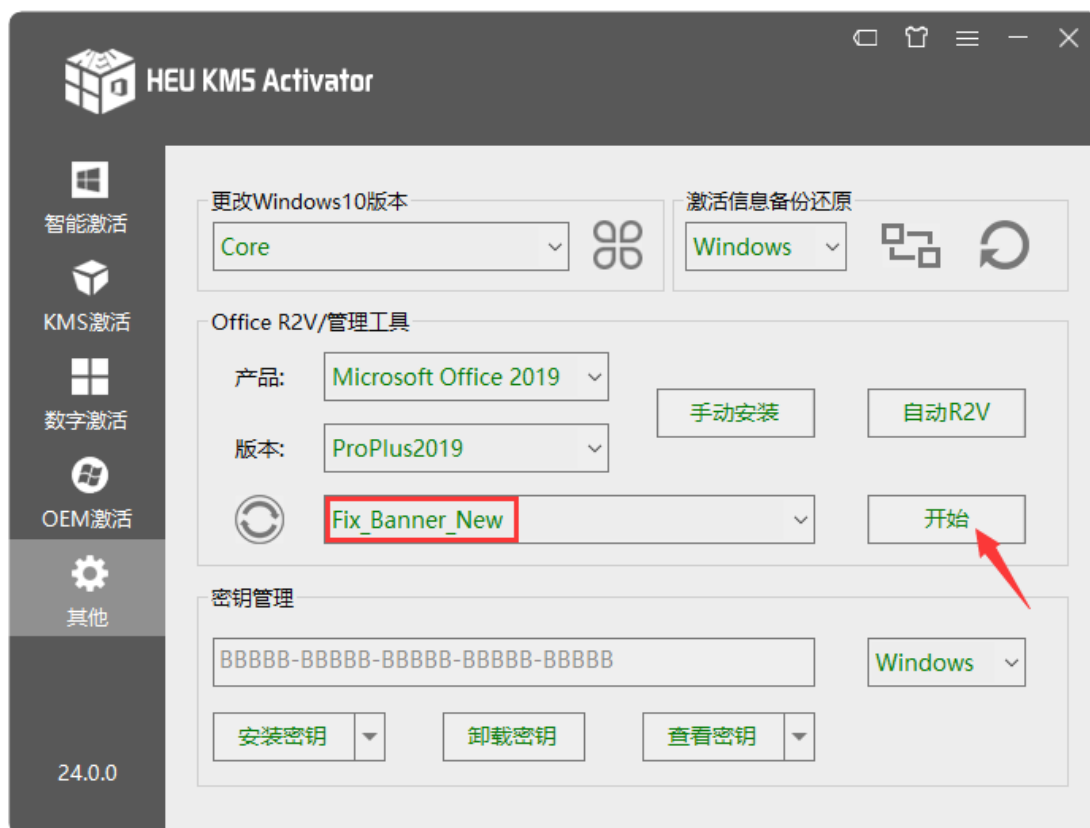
HEU KMS Activator

智能激活

KMS激活

数字激活

OEM激活

其他

24.0.0

更改Windows10版本

Core

激活信息备份还原

Windows

Office R2V/管理工具

产品:

Microsoft Office 2019

手动安装

自动R2V

版本:

ProPlus2019

Fix_Banner_New

开始

密钥管理

BBBBB-BBBBB-BBBBB-BBBBB-BBBBB

Windows

安装密钥

卸载密钥

查看密钥